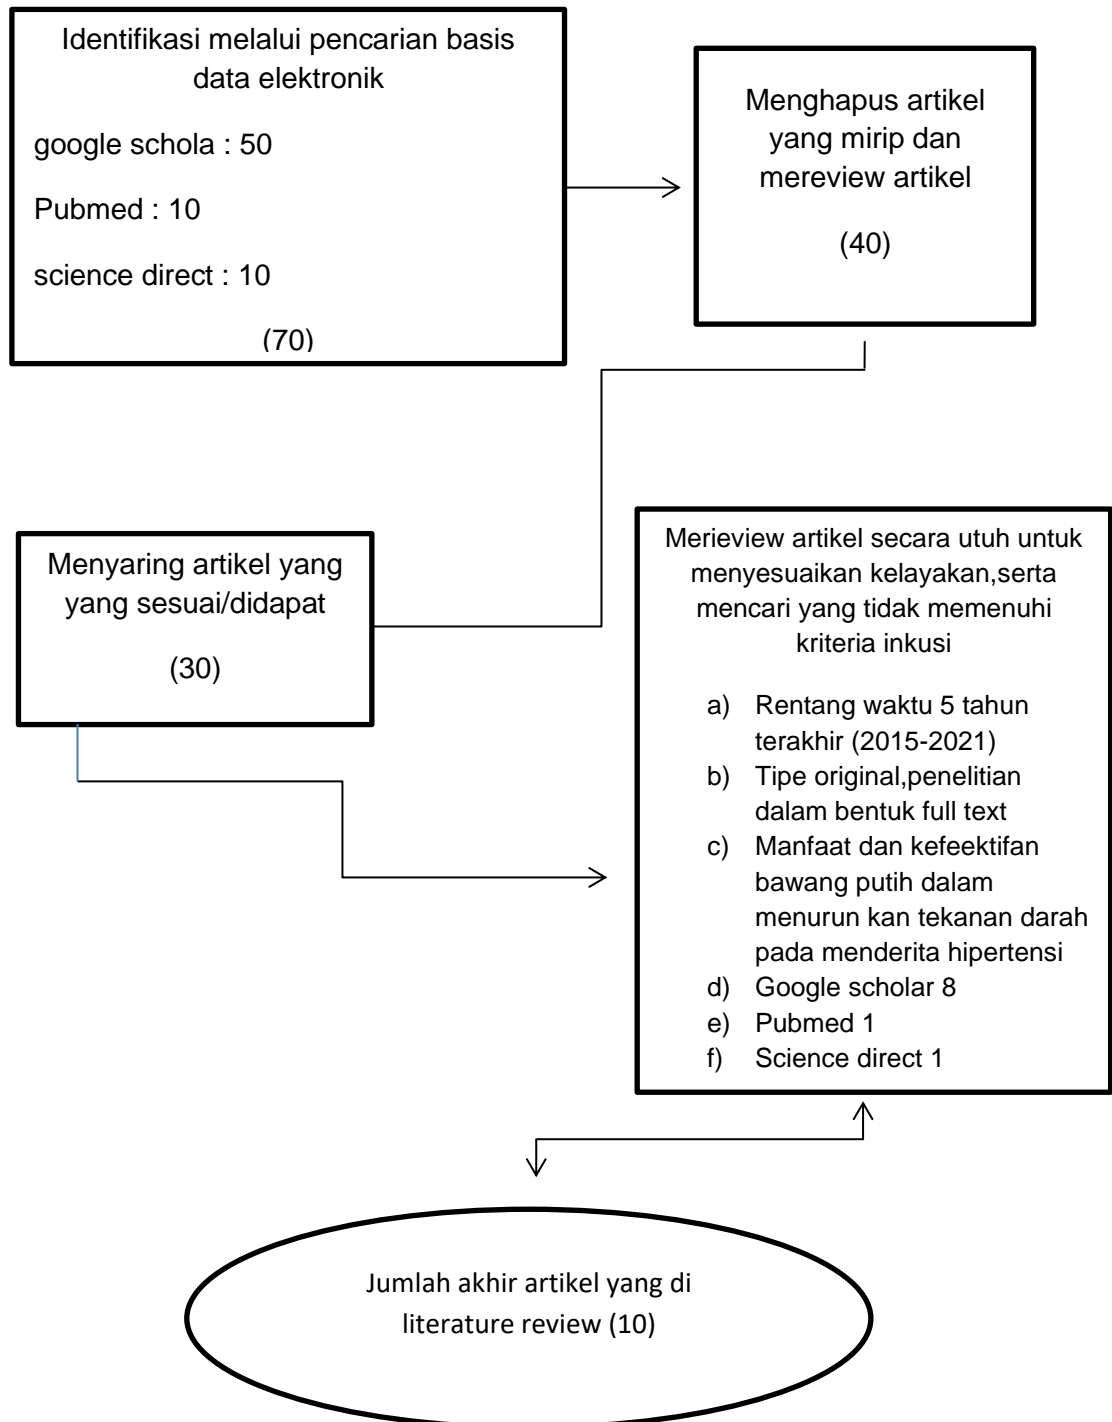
Identifikasi melalui pencarian basis data elektronik

google schola : 50

Pubmed : 10

science direct : 10

(70)

Menghapus artikel yang mirip dan mereview artikel

(40)

Menyaring artikel yang yang sesuai/didapat

(30)

Merieview artikel secara utuh untuk menyesuaikan kelayakan,serta mencari yang tidak memenuhi kriteria inkusi

a) Rentang waktu 5 tahun terakhir (2015-2021)
b) Tipe original,penelitian dalam bentuk full text
c) Manfaat dan kefeektifan bawang putih dalam menurun kan tekanan darah pada menderita hipertensi
d) Google scholar 8
e) Pubmed 1
f) Science direct 1

Jumlah akhir artikel yang di literature review (10)